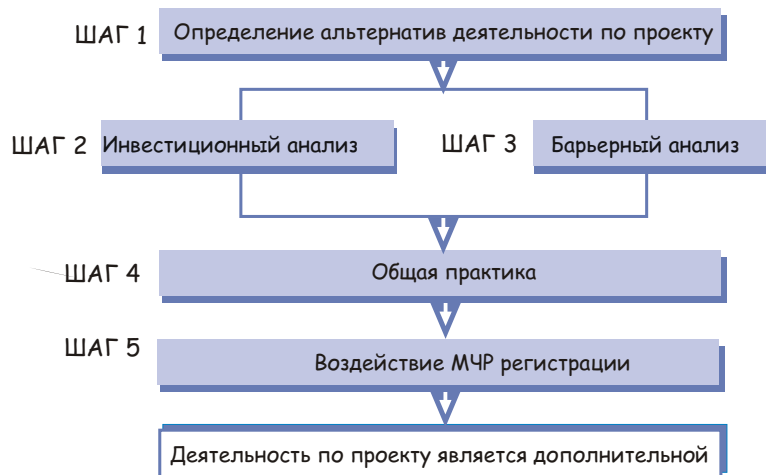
ШАГ 1 Определение альтернатив деятельности по проекту

ШАГ 2 Инвестиционный анализ

ШАГ 3 Барьерный анализ

ШАГ 4 Общая практика

ШАГ 5 Воздействие МЧР регистрации

Деятельность по проекту является дополнительной